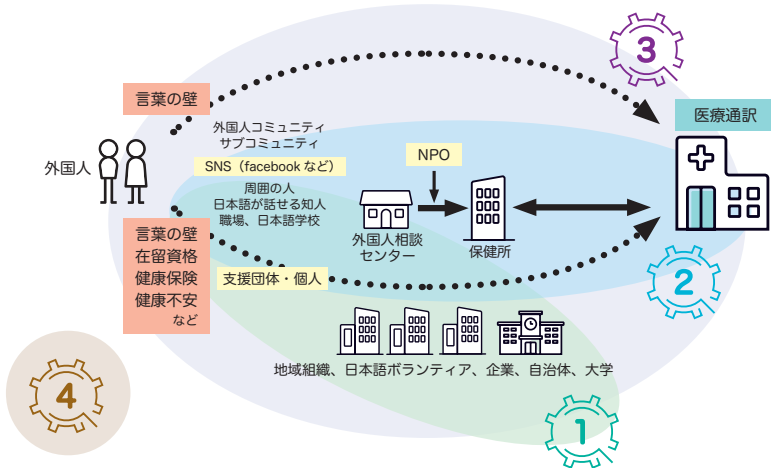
3

言葉の壁

医療通訳

外国人コミュニティ
サブコミュニティ

外国人

SNS（facebook など）

NPO

周囲の人
日本語が話せる知人
職場、日本語学校

言葉の壁
在留資格
健康保険
健康不安
など

外国人相談センター

保健所

2

支援団体・個人

地域組織、日本語ボランティア、企業、自治体、大学

4

1